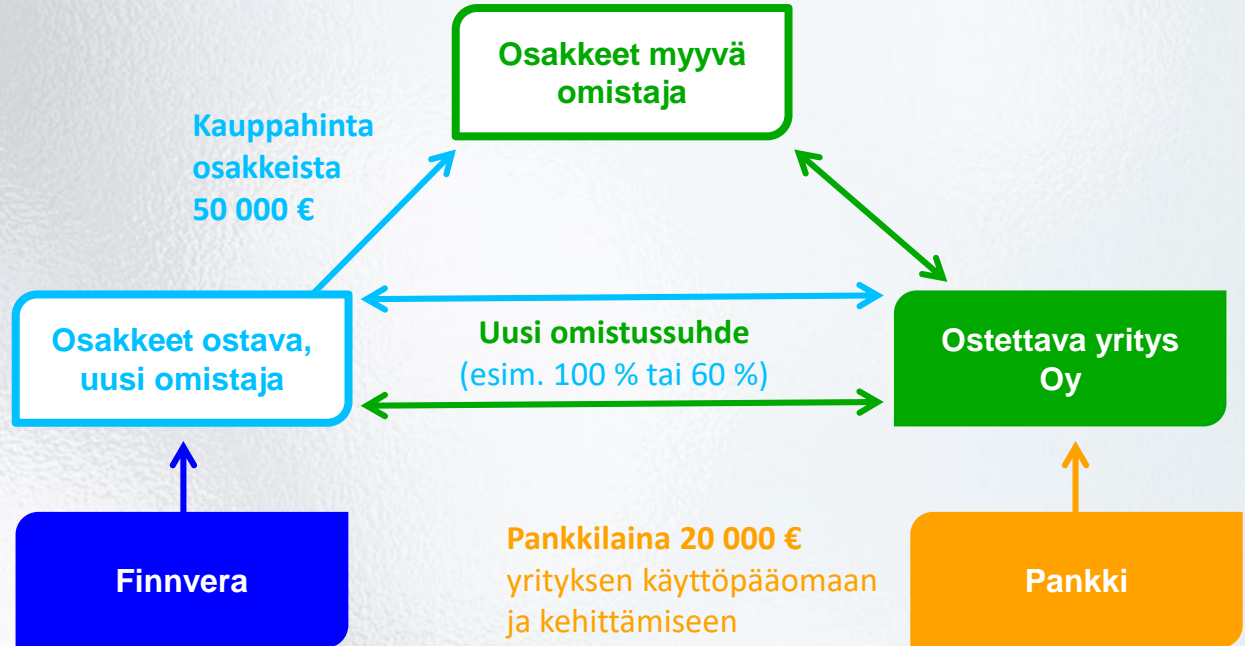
Osakkeet myyvä omistaja

Kauppahinta osakkeista 50 000 €

Osakkeet ostava, uusi omistaja

Uusi omistussuhde
(esim. 100 % tai 60 %)

Ostettava yritys Oy

Finnvera

Pankkilaina 20 000 €
yrityksen käyttöpääomaan ja kehittämiseen

Pankki